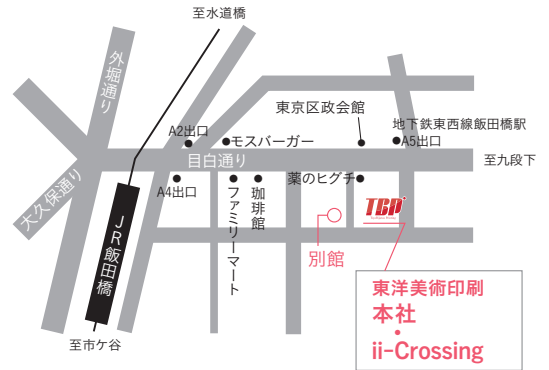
至水道橋

外堀通り

A2出口

モスバーガー

東京区政会館

地下鉄東西線飯田橋駅

A5出口

目白通り

至九段下

A4出口

ファミリーマート

珈琲館

薬のヒグチ

TBP

大久保通り

JR飯田橋

別館

東洋美術印刷
本社
•
ii-Crossing

至市ケ谷